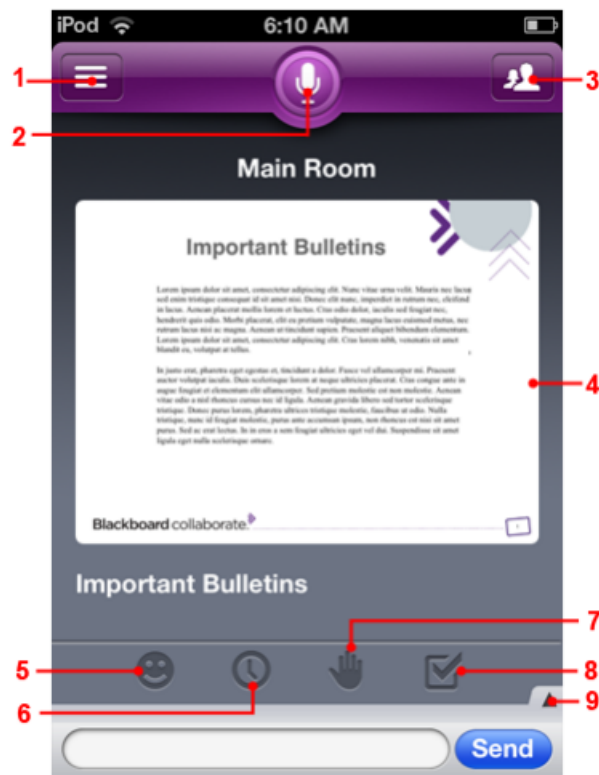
iPod 6:10 AM

1

2

3

Main Room

Important Bulletins

Lorem ipsum dolor sit amet, consectetur adipiscing elit. Nunc vitae urna velit. Mauris nec lacus sed enim tristique consequat id sit amet nisi. Donec elit nunc, imperdiet in rutrum nec, eleifend in lacus. Aenean placerat mollis lorem et luctus. Cras odio dolor, iaculis sed feugiat nec, hendrerit quis odio. Morbi placerat, elit eu pretium vulputate, magna lacus euismod metus, nec rutrum lacus nisi ac magna. Aenean ut tincidunt sapien. Praesent aliquet bibendum elementum. Lorem ipsum dolor sit amet, consectetur adipiscing elit. Cras lorem nibh, venenatis sit amet blandit eu, volutpat at tellus.

In justo erat, pharetra eget egestas et, tincidunt a dolor. Fusce vel ullamcorper mi. Praesent auctor volutpat iaculis. Duis scelerisque lorem at neque ultricies placerat. Cras congue ante in augue feugiat et elementum elit ullamcorper. Sed pretium molestie est non molestie. Aenean vitae odio a nisl rhoncus cursus nec id ligula. Aenean gravida libero sed tortor scelerisque tristique. Donec purus lorem, pharetra ultrices tristique molestie, faucibus at odio. Nulla tristique, nunc id feugiat molestie, purus ante accumsan ipsum, non rhoncus est nisi sit amet purus. Sed ac erat luctus. In in eros a sem feugiat ultricies eget vel dui. Suspendisse sit amet ligula eget nulla scelerisque ornare.

Blackboard collaborate.

4

Important Bulletins

7

5

8

6

9

Send